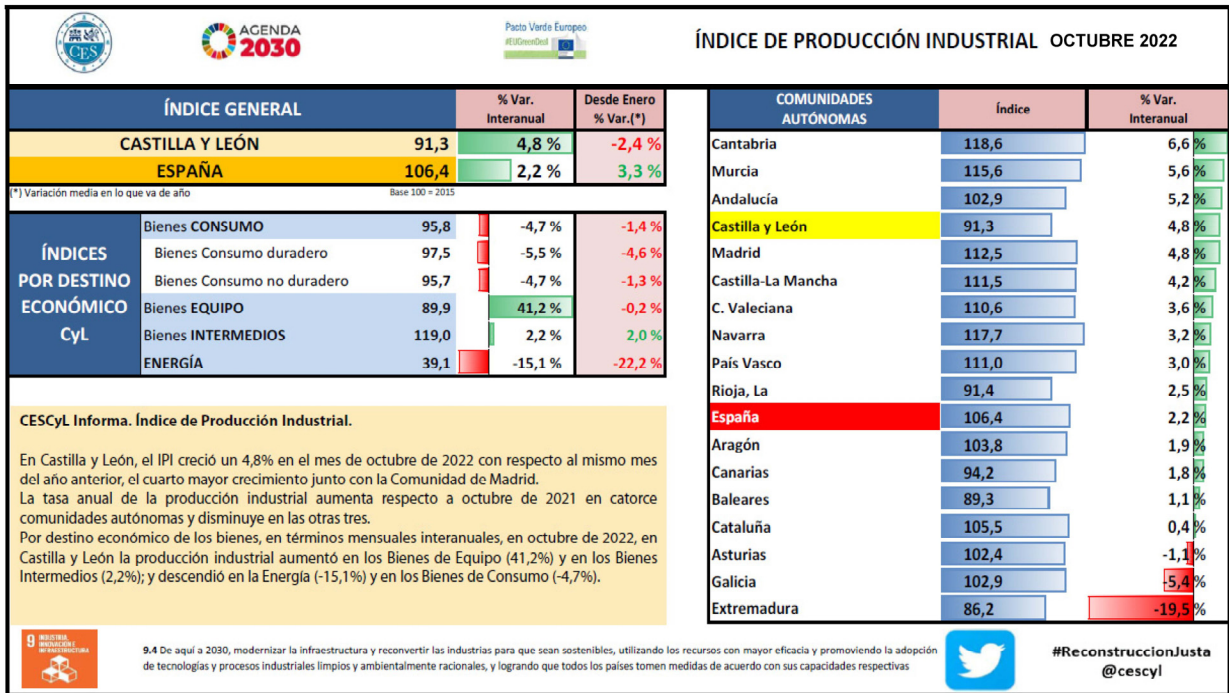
CES

AGENDA 2030

Pacto Verde Europeo
#EUGreenDeal

ÍNDICE DE PRODUCCIÓN INDUSTRIAL OCTUBRE 2022

| ÍNDICE GENERAL | | % Var. Interanual | Desde Enero % Var.(*) |
|---|---|---|---|
| CASTILLA Y LEÓN | 91,3 | 4,8 % | -2,4 % |
| ESPAÑA | 106,4 | 2,2 % | 3,3 % |

(*) Variación media en lo que va de año
Base 100 = 2015

| ÍNDICES POR DESTINO ECONÓMICO CyL | | | |
|---|---|---|---|
| Bienes CONSUMO | 95,8 | -4,7 % | -1,4 % |
| Bienes Consumo duradero | 97,5 | -5,5 % | -4,6 % |
| Bienes Consumo no duradero | 95,7 | -4,7 % | -1,3 % |
| Bienes EQUIPO | 89,9 | 41,2 % | -0,2 % |
| Bienes INTERMEDIOS | 119,0 | 2,2 % | 2,0 % |
| ENERGÍA | 39,1 | -15,1 % | -22,2 % |

CESCyL Informa. Índice de Producción Industrial.

En Castilla y León, el IPI creció un 4,8% en el mes de octubre de 2022 con respecto al mismo mes del año anterior, el cuarto mayor crecimiento junto con la Comunidad de Madrid.
La tasa anual de la producción industrial aumenta respecto a octubre de 2021 en catorce comunidades autónomas y disminuye en las otras tres.
Por destino económico de los bienes, en términos mensuales interanuales, en octubre de 2022, en Castilla y León la producción industrial aumentó en los Bienes de Equipo (41,2%) y en los Bienes Intermedios (2,2%); y descendió en la Energía (-15,1%) y en los Bienes de Consumo (-4,7%).

| COMUNIDADES AUTÓNOMAS | Índice | % Var. Interanual |
|---|---|---|
| Cantabria | 118,6 | 6,6 % |
| Murcia | 115,6 | 5,6 % |
| Andalucía | 102,9 | 5,2 % |
| Castilla y León | 91,3 | 4,8 % |
| Madrid | 112,5 | 4,8 % |
| Castilla-La Mancha | 111,5 | 4,2 % |
| C. Valeciana | 110,6 | 3,6 % |
| Navarra | 117,7 | 3,2 % |
| País Vasco | 111,0 | 3,0 % |
| Rioja, La | 91,4 | 2,5 % |
| España | 106,4 | 2,2 % |
| Aragón | 103,8 | 1,9 % |
| Canarias | 94,2 | 1,8 % |
| Baleares | 89,3 | 1,1 % |
| Cataluña | 105,5 | 0,4 % |
| Asturias | 102,4 | -1,1 % |
| Galicia | 102,9 | -5,4 % |
| Extremadura | 86,2 | -19,5 % |

9 INDUSTRIA, INNOVACIÓN E INFRAESTRUCTURA

9.4 De aquí a 2030, modernizar la infraestructura y reconvertir las industrias para que sean sostenibles, utilizando los recursos con mayor eficacia y promoviendo la adopción de tecnologías y procesos industriales limpios y ambientalmente racionales, y logrando que todos los países tomen medidas de acuerdo con sus capacidades respectivas

#ReconstruccionJusta
@cescyl